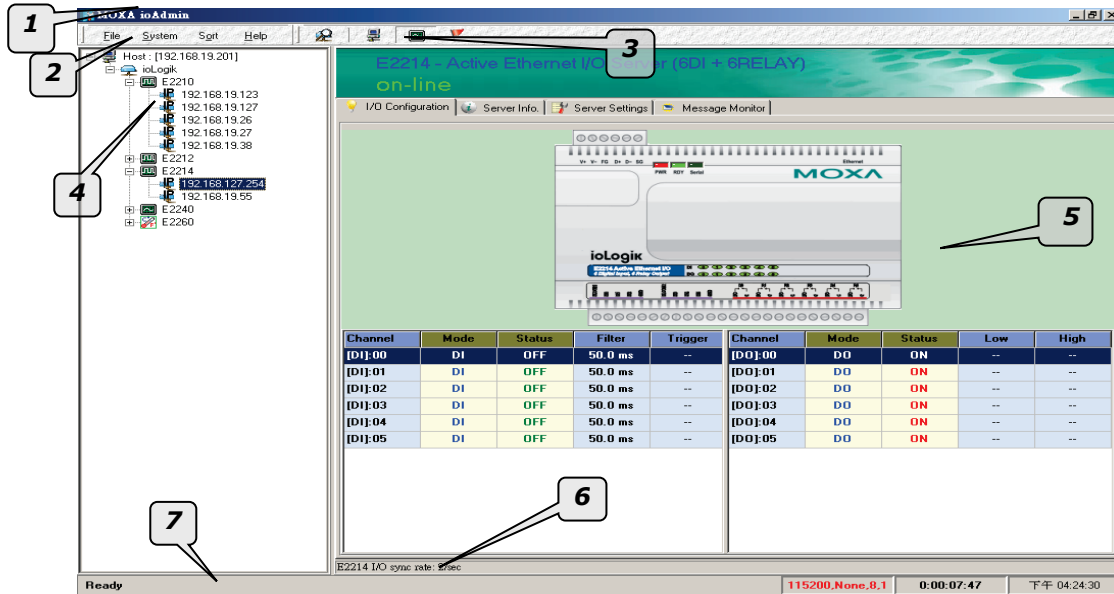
1

MOXA ioAdmin

File System Sort Help

3

2

Host : [192.168.19.201]
ioLogik
E2210
192.168.19.123
192.168.19.127
192.168.19.26
192.168.19.27
192.168.19.38
E2212
E2214
192.168.127.254
192.168.19.55
E2240
E2260

4

E2214 - Active Ethernet I/O Server (6DI + 6RELAY)
on-line

I/O Configuration | Server Info. | Server Settings | Message Monitor

MOXA
ioLogik
E2214 Active Ethernet I/O

5

| Channel | Mode | Status | Filter | Trigger |
|---|---|---|---|---|
| [DI]:00 | DI | OFF | 50.0 ms | -- |
| [DI]:01 | DI | OFF | 50.0 ms | -- |
| [DI]:02 | DI | OFF | 50.0 ms | -- |
| [DI]:03 | DI | OFF | 50.0 ms | -- |
| [DI]:04 | DI | OFF | 50.0 ms | -- |
| [DI]:05 | DI | OFF | 50.0 ms | -- |

| Channel | Mode | Status | Low | High |
|---|---|---|---|---|
| [DO]:00 | DO | ON | -- | -- |
| [DO]:01 | DO | ON | -- | -- |
| [DO]:02 | DO | ON | -- | -- |
| [DO]:03 | DO | ON | -- | -- |
| [DO]:04 | DO | ON | -- | -- |
| [DO]:05 | DO | ON | -- | -- |

6

7

E2214 I/O sync rate: 2/sec

Ready

115200,None,8,1 | 0:00:07:47 | 下午 04:24:30